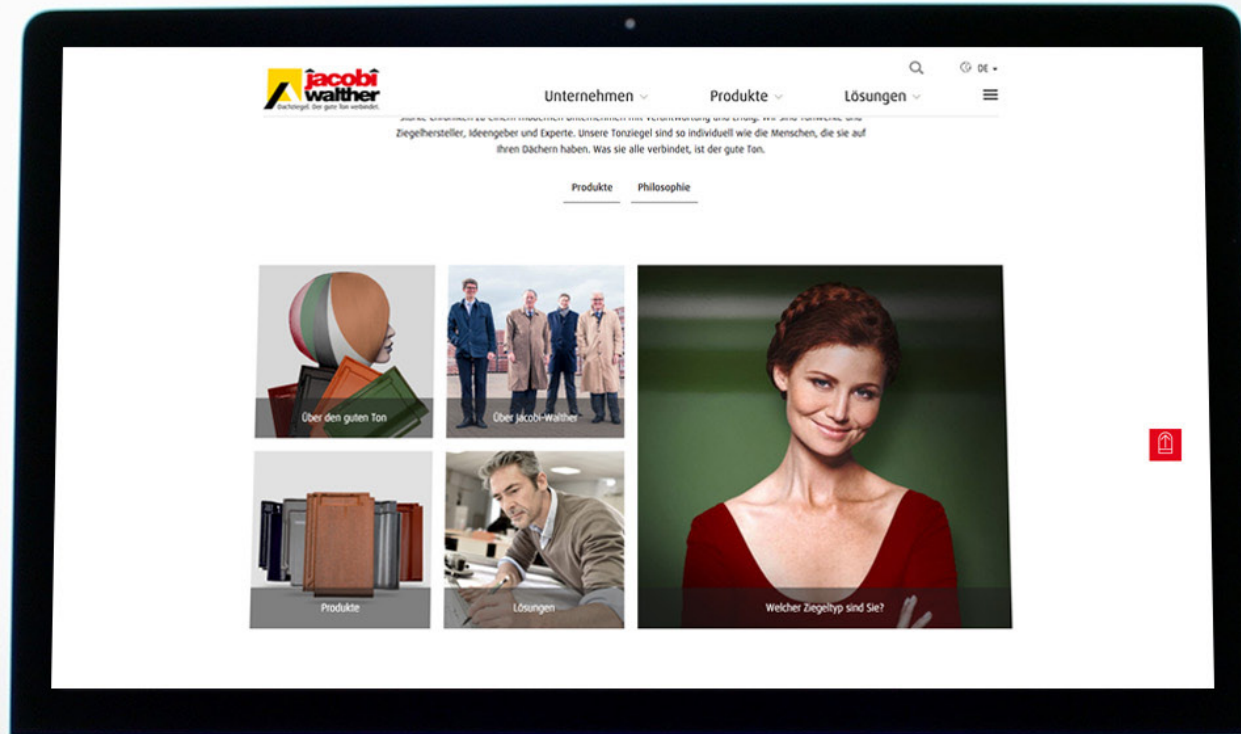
jacobi walther
dachziegel. Der gute Ton verbindet.

DE

Unternehmen Produkte Lösungen

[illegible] Ziegelhersteller, Ideengeber und Experte. Unsere Tonziegel sind so individuell wie die Menschen, die sie auf ihren Dächern haben. Was sie alle verbindet, ist der gute Ton.

Produkte Philosophie

Über den guten Ton

Über Jacobi-Walther

Welcher Ziegeltyp sind Sie?

Produkte

Lösungen